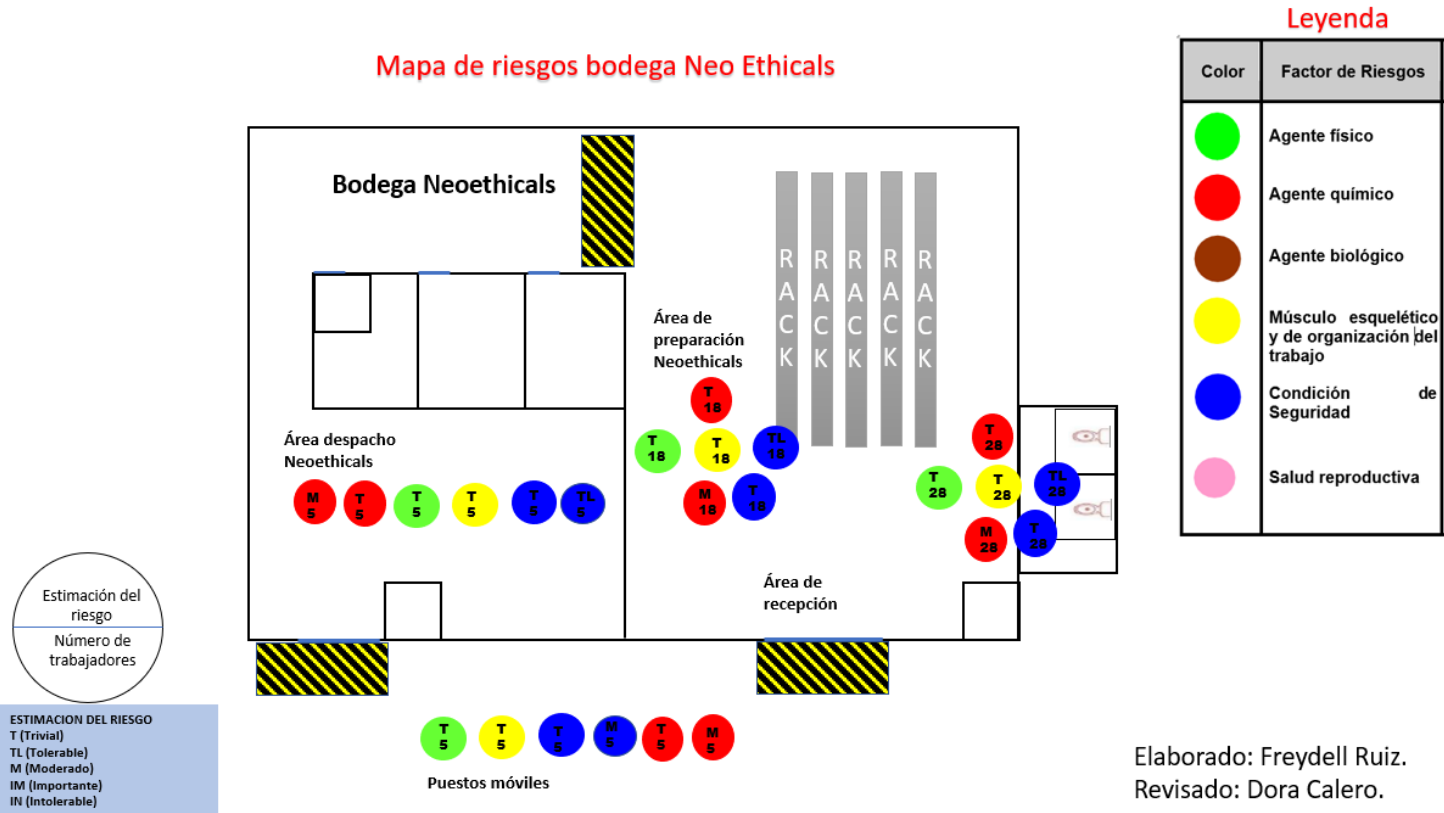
Mapa de riesgos bodega Neo Ethicals

Leyenda

| Color | Factor de Riesgos |
|---|---|
| | Agente físico |
| | Agente químico |
| | Agente biológico |
| | Músculo esquelético y de organización del trabajo |
| | Condición de Seguridad |
| | Salud reproductiva |

Bodega Neoethicals

R A C K
R A C K
R A C K
R A C K
R A C K

Área de preparación Neoethicals

T 18
T 18
T 18
TL 18
M 18
T 18

Área despacho Neoethicals

M 5
T 5
T 5
T 5
T 5
TL 5

T 28
T 28
T 28
TL 28
M 28
T 28

Área de recepción

Estimación del riesgo
Número de trabajadores

ESTIMACION DEL RIESGO
T (Trivial)
TL (Tolerable)
M (Moderado)
IM (Importante)
IN (Intolerable)

T 5
T 5
T 5
M 5
T 5
M 5

Puestos móviles

Elaborado: Freydell Ruiz.
Revisado: Dora Calero.